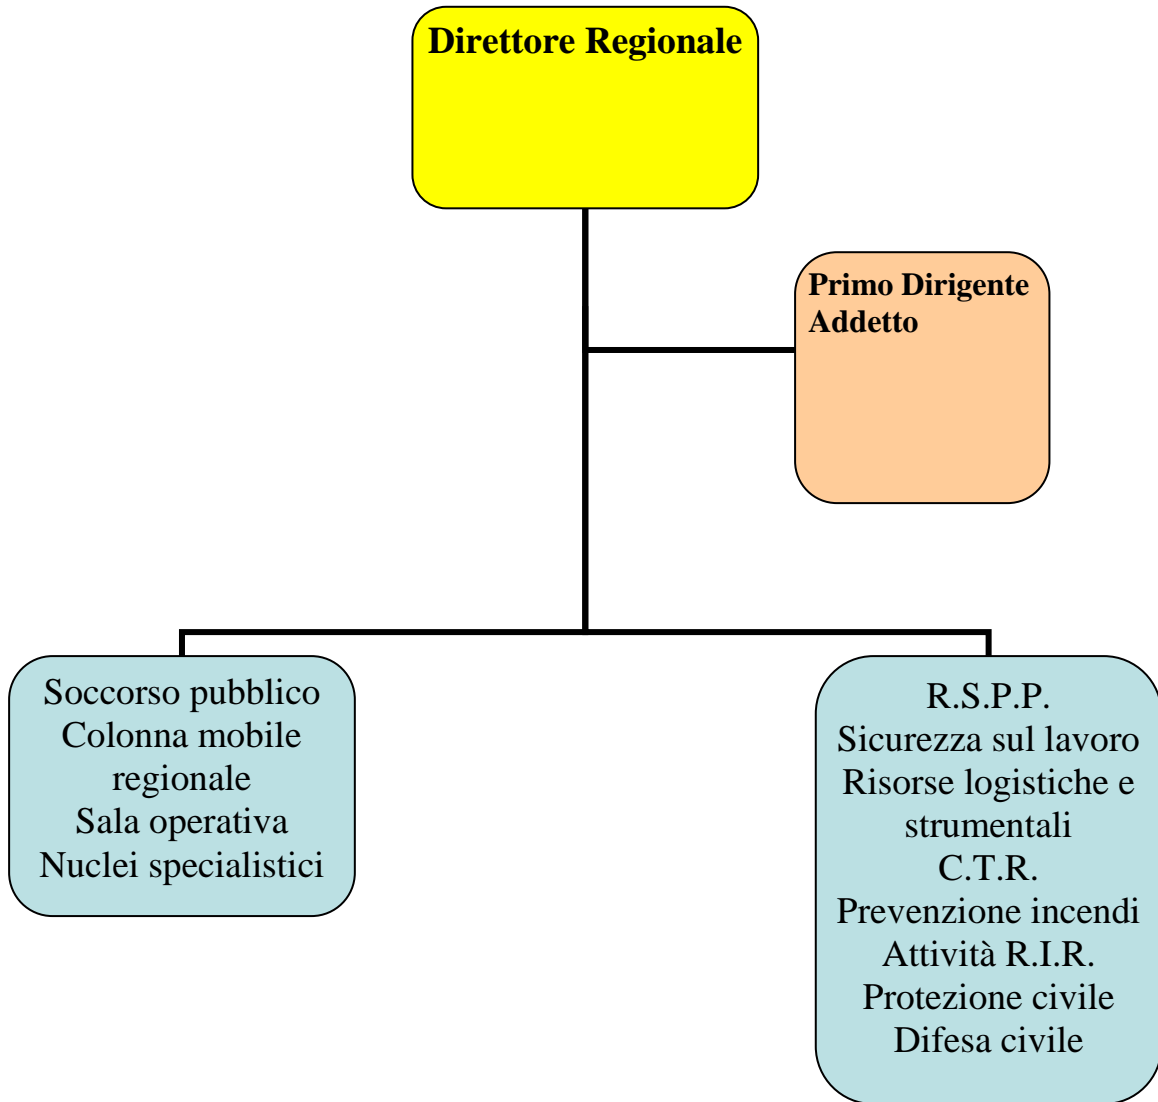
Direttore Regionale

Primo Dirigente Addetto

Soccorso pubblico
Colonna mobile regionale
Sala operativa
Nuclei specialistici

R.S.P.P.
Sicurezza sul lavoro
Risorse logistiche e strumentali
C.T.R.
Prevenzione incendi
Attività R.I.R.
Protezione civile
Difesa civile